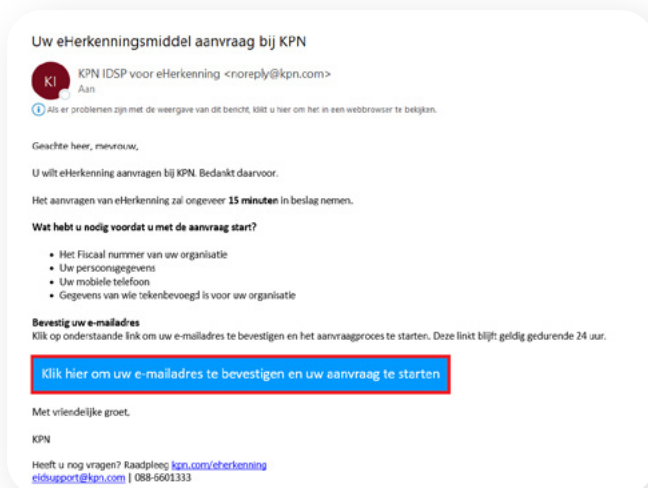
Uw eHerkenningsmiddel aanvraag bij KPN

KI

KPN IDSP voor eHerkenning <noreply@kpn.com>
Aan

Als er problemen zijn met de weergave van dit bericht, klikt u hier om het in een webbrowser te bekijken.

Geachte heer, mevrouw,

U wilt eHerkenning aanvragen bij KPN. Bedankt daarvoor.

Het aanvragen van eHerkenning zal ongeveer **15 minuten** in beslag nemen.

**Wat hebt u nodig voordat u met de aanvraag start?**

- Het Fiscaal nummer van uw organisatie
- Uw persoonsgegevens
- Uw mobiele telefoon
- Gegevens van wie tekenbevoegd is voor uw organisatie

**Bevestig uw e-mailadres**
Klik op onderstaande link om uw e-mailadres te bevestigen en het aanvraagproces te starten. Deze linkt blijft geldig gedurende 24 uur.

Klik hier om uw e-mailadres te bevestigen en uw aanvraag te starten

Met vriendelijke groet,

KPN

Heeft u nog vragen? Raadpleeg kpn.com/eherkenning
eidsupport@kpn.com | 088-6601333